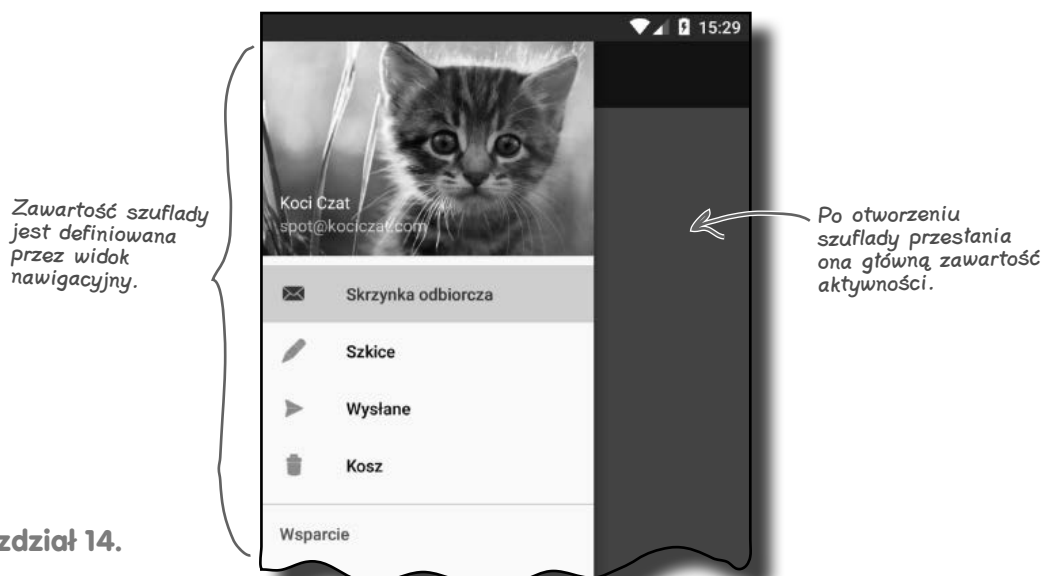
15:29

Zawartość szuflady jest definiowana przez widok nawigacyjny.

Koci Czat
spot@koczat.com

Po otworzeniu szuflady przesłania ona główną zawartość aktywności.

Skrzynka odbiorcza

Szkice

Wysłane

Kosz

Wsparcie

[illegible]zdział 14.